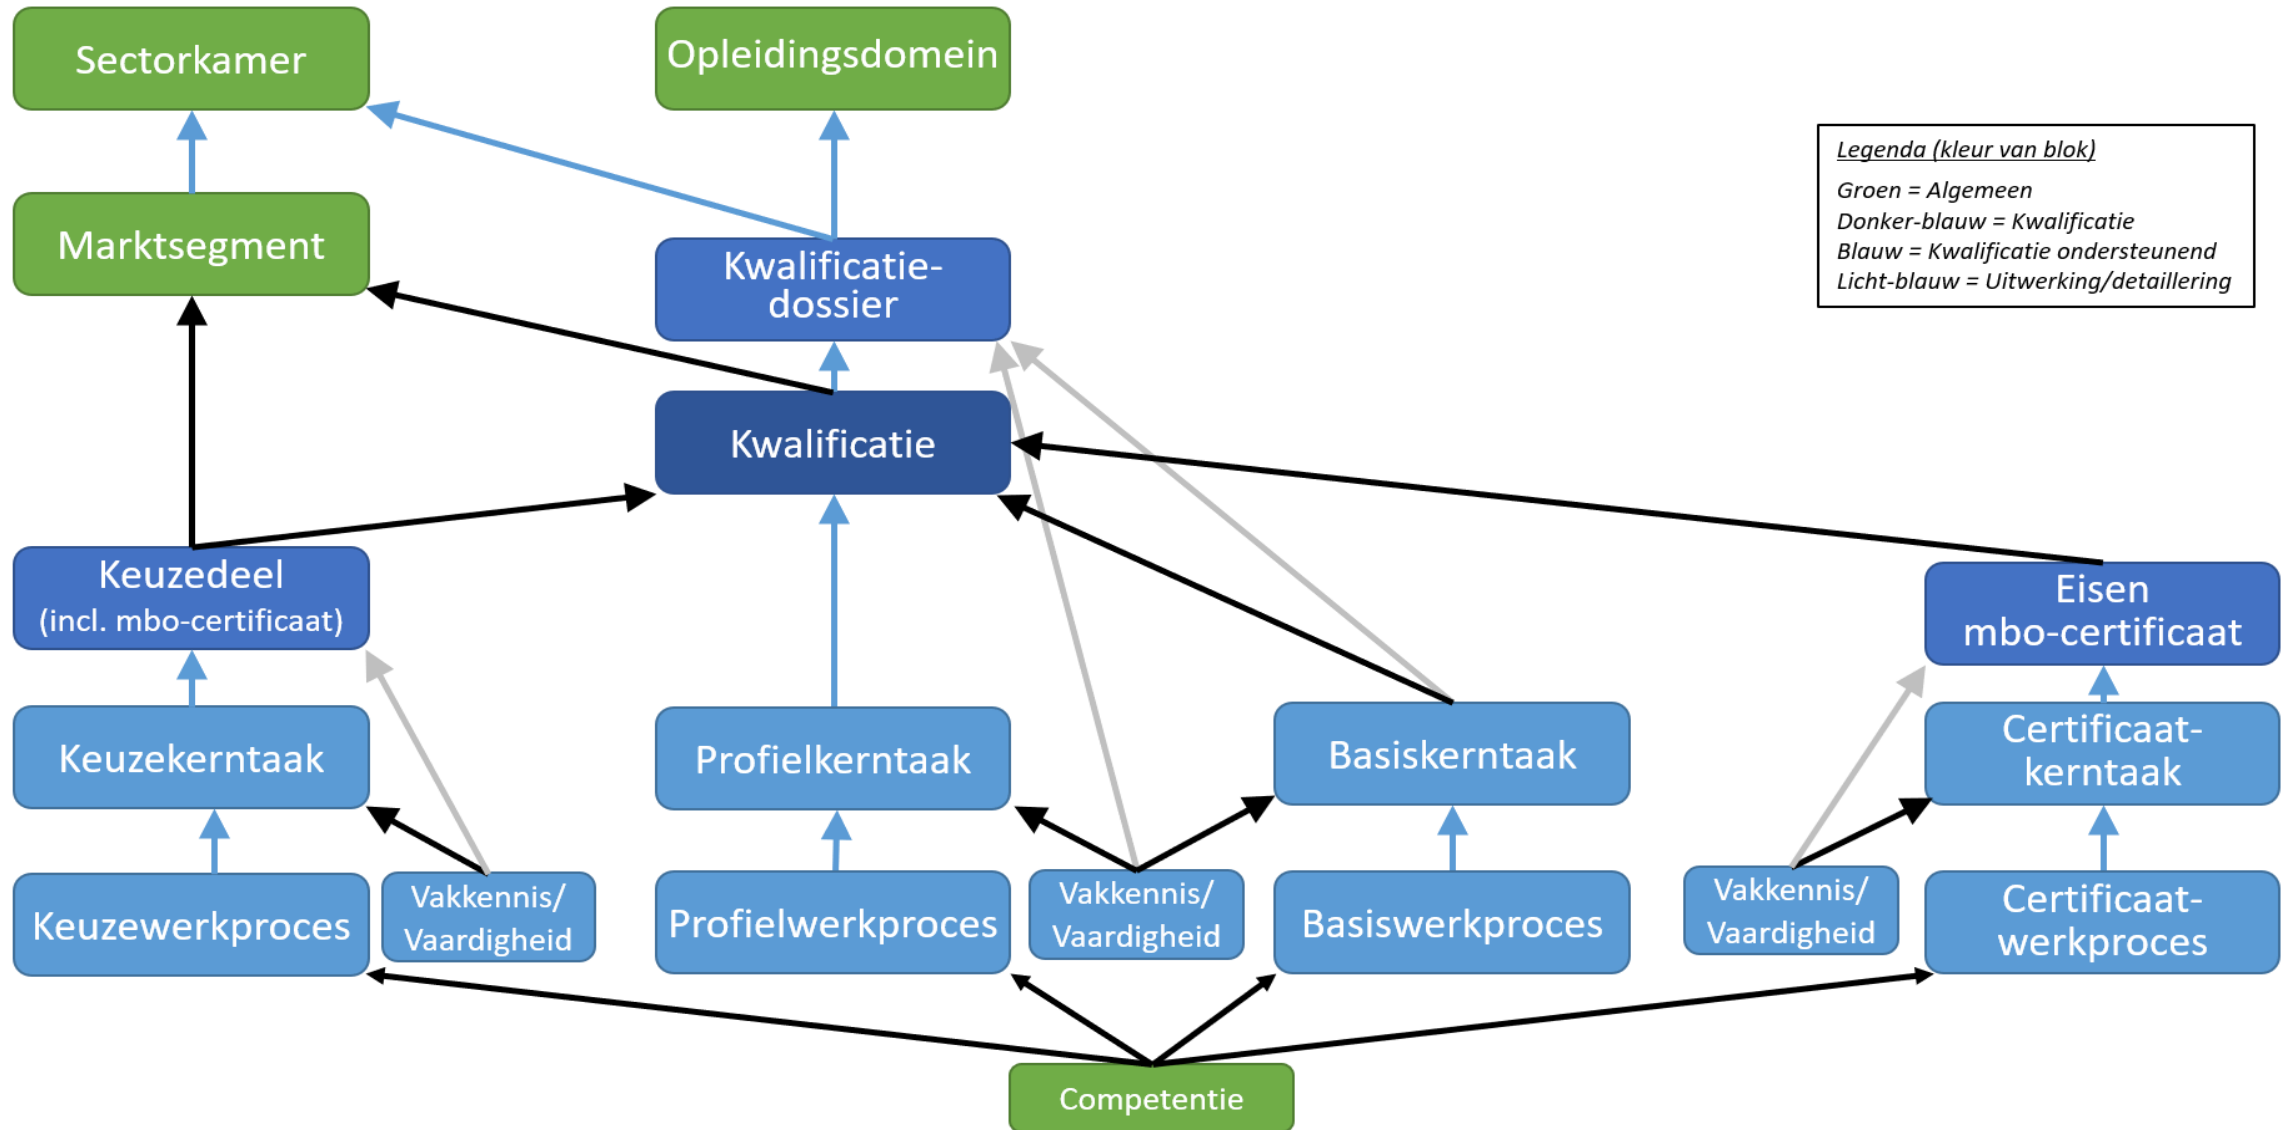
Sectorkamer

Opleidingsdomein

Legenda (kleur van blok)
Groen = Algemeen
Donker-blauw = Kwalificatie
Blauw = Kwalificatie ondersteunend
Licht-blauw = Uitwerking/detaillering

Marktsegment

Kwalificatie-dossier

Kwalificatie

Keuzedeel (incl. mbo-certificaat)

Eisen mbo-certificaat

Keuzekerntaak

Profielkerntaak

Basiskerntaak

Certificaat-kerntaak

Keuzewerkproces

Vakkennis/ Vaardigheid

Profielwerkproces

Vakkennis/ Vaardigheid

Basiswerkproces

Vakkennis/ Vaardigheid

Certificaat-werkproces

Competentie